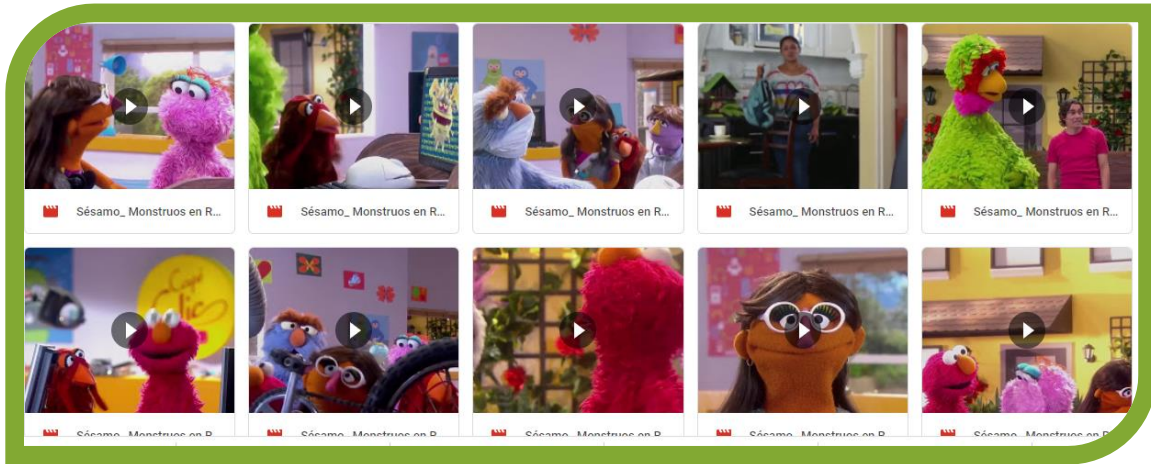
Sésamo_ Monstruos en R...

Sésamo_ Monstruos en R...

Sésamo_ Monstruos en R...

Sésamo_ Monstruos en R...

Sésamo_ Monstruos en R...

Sésamo_ Monstruos en R...

Sésamo_ Monstruos en R...

Sésamo_ Monstruos en R...

Sésamo_ Monstruos en R...

Sésamo_ Monstruos en R...